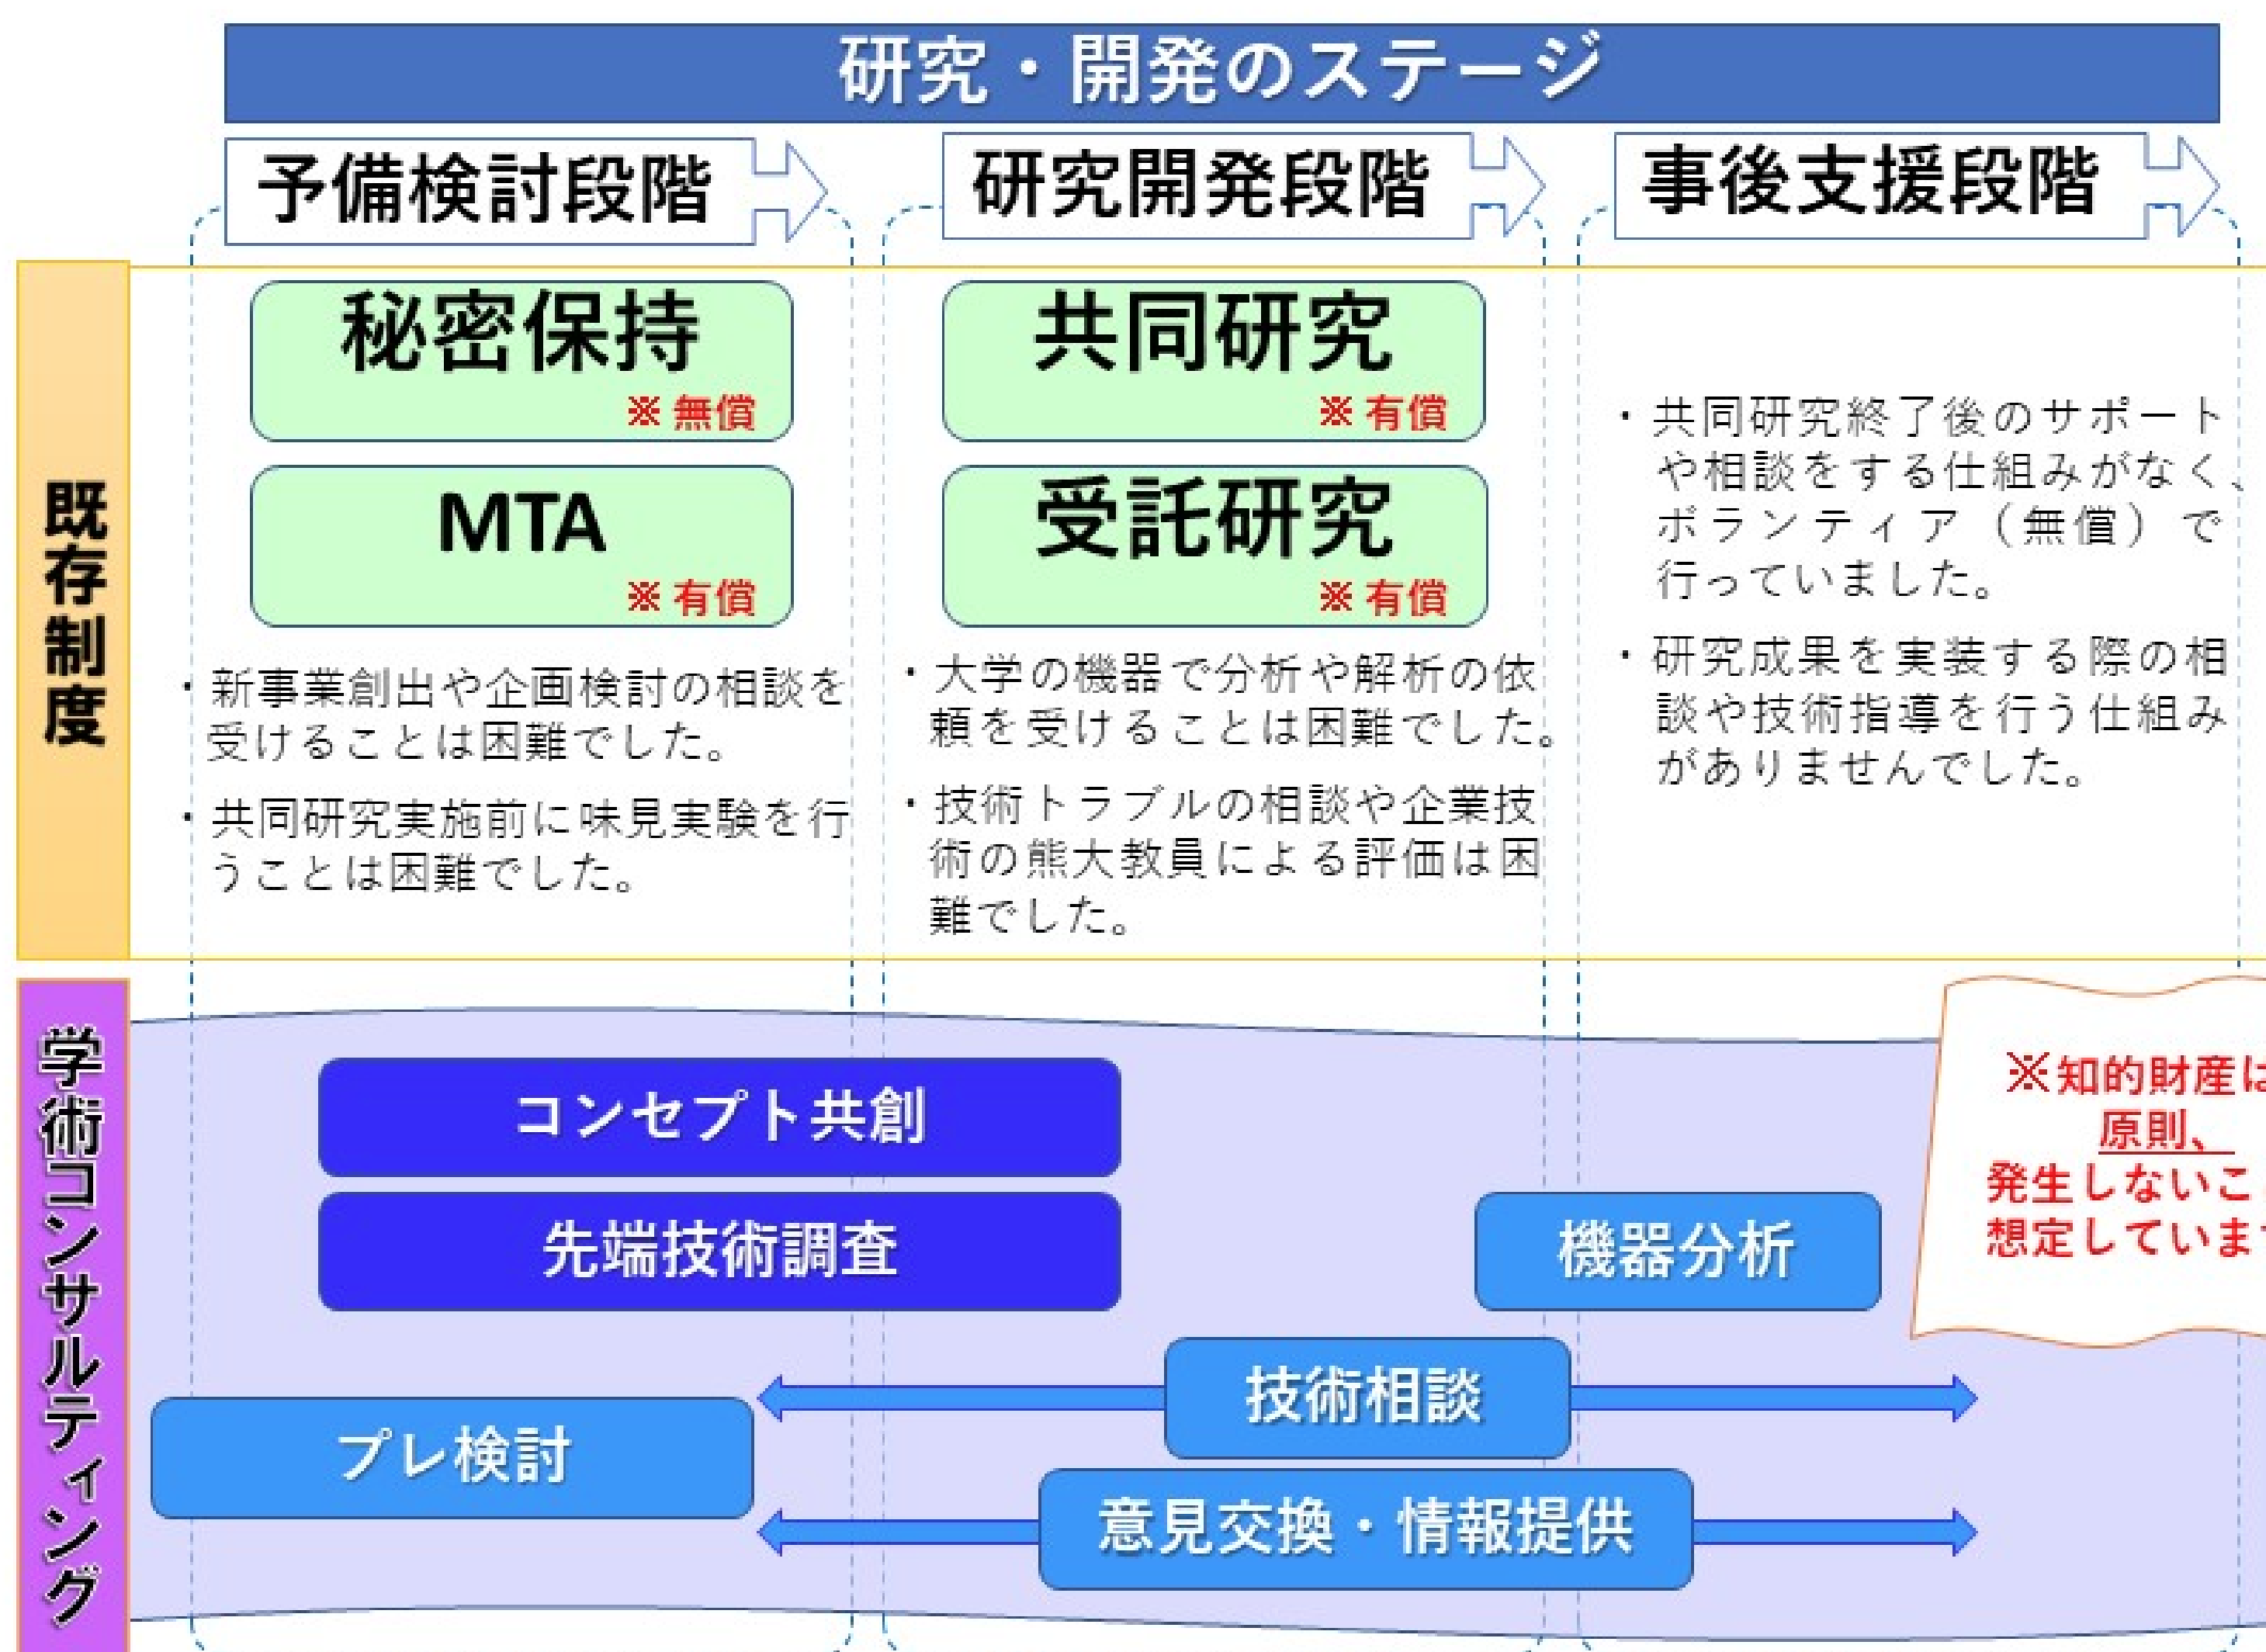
研究・開発のステージ

予備検討段階

研究開発段階

事後支援段階

既存制度

秘密保持
※無償

MTA
※有償

・新事業創出や企画検討の相談を受けることは困難でした。

・共同研究実施前に味見実験を行うことは困難でした。

共同研究
※有償

受託研究
※有償

・大学の機器で分析や解析の依頼を受けることは困難でした。

・技術トラブルの相談や企業技術の熊大教員による評価は困難でした。

・共同研究終了後のサポートや相談をする仕組みがなく、ボランティア（無償）で行っていました。

・研究成果を実装する際の相談や技術指導を行う仕組みがありませんでした。

学術コンサルティング

コンセプト共創

先端技術調査

機器分析

※知的財産は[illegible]
原則、
発生しないこ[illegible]
想定していま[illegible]

技術相談

プレ検討

意見交換・情報提供